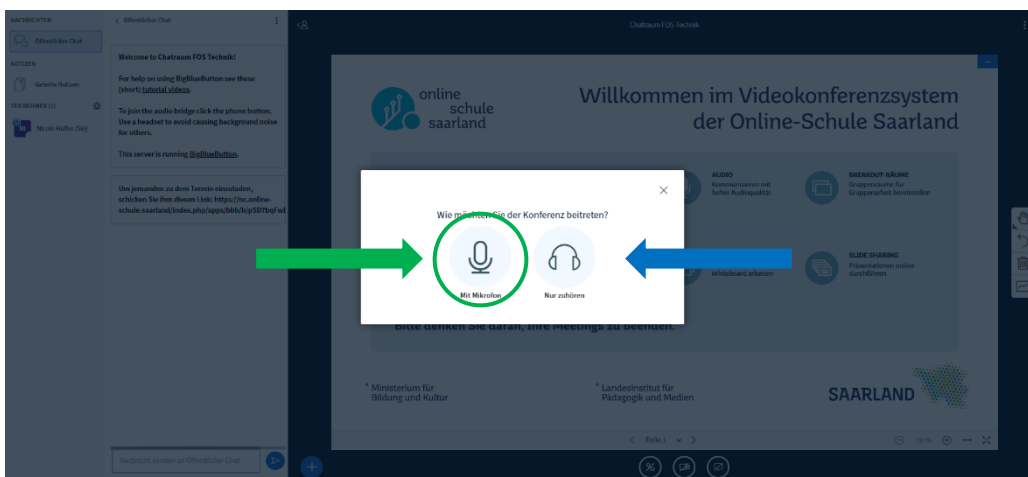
NACHRICHTEN

Öffentlicher Chat

NOTIZEN

Geteilte Notizen

TEILNEHMER (1)

Nicole Hoffer (Sie)

< Öffentlicher Chat

Welcome to Chatraum FOS Techeik!

For help on using BigBlueButton see these (short) tutorial videos.

To join the audio bridge click the phone button. Use a headset to avoid causing background noise for others.

This server is running BigBlueButton.

Um jemanden zu dem Termin einzuladen, schicken Sie ihm diesen Link: https://oc.online-schule.saarland/index.php/apps/bbb/b/pSD7bqf w8

Nachricht senden an Öffentlicher Chat

Chatraum FOS Techeik

online schule saarland

Willkommen im Videokonferenzsystem der Online-Schule Saarland

AUDIO
Kommunizieren mit hoher Audioqualität

BREAKOUT-RÄUME
Gruppenräume für Gruppenarbeit bereitstellen

Whiteboard arbeiten

SLIDE SHARING
Präsentationen online durchführen

Bitte denken Sie daran, Ihre Meetings zu beenden.

Wie möchten Sie der Konferenz beitreten?

Mit Mikrofon

Nur zuhören

Ministerium für Bildung und Kultur

Landesinstitut für Pädagogik und Medien

SAARLAND

Folie 1